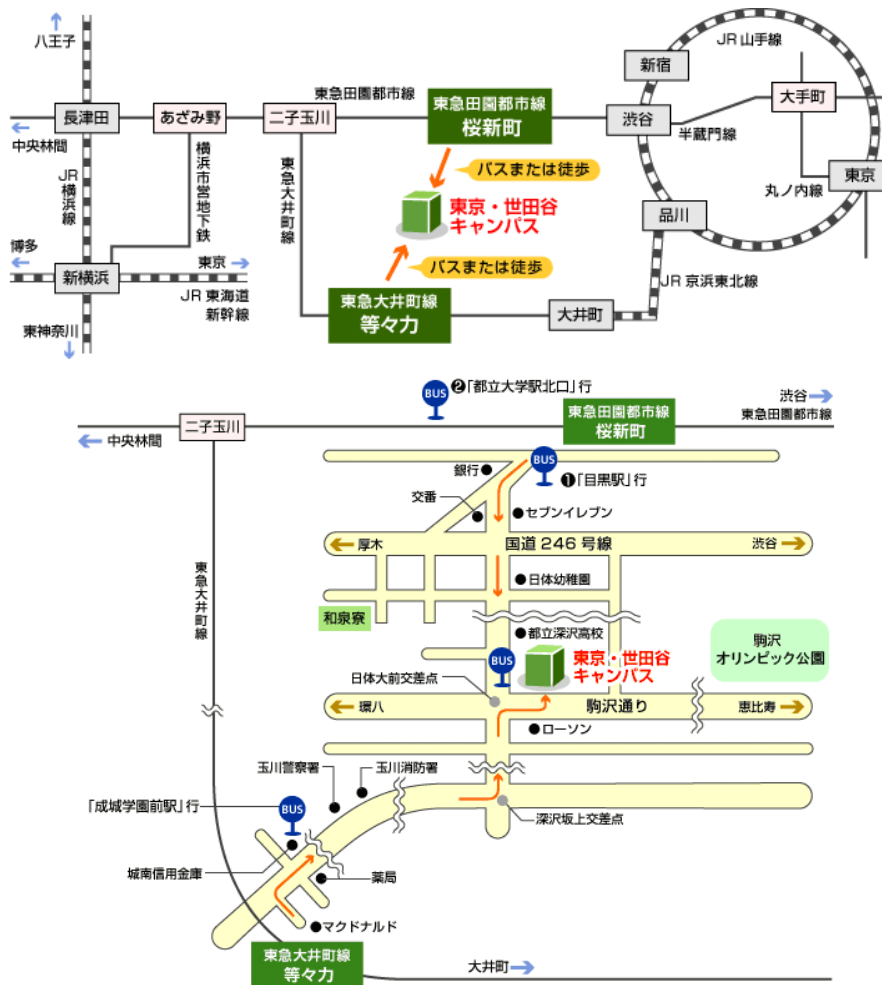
八王子
長津田
あざみ野
二子玉川
東急田園都市線
東急田園都市線
桜新町
渋谷
新宿
JR 山手線
大手町
半蔵門線
東京
丸ノ内線
中央林間
JR横浜線
横浜市営地下鉄
東急大井町線
バスまたは徒歩
東京・世田谷キャンパス
品川
博多
新横浜
東京
バスまたは徒歩
JR 東海道新幹線
JR 京浜東北線
東急大井町線
等々力
大井町
東神奈川

BUS ❷「都立大学駅北口」行
渋谷
東急田園都市線
二子玉川
中央林間
東急田園都市線
桜新町
BUS
銀行
❶「目黒駅」行
交番
セブンイレブン
厚木
国道 246 号線
渋谷
東急大井町線
日体幼稚園
和泉寮
都立深沢高校
駒沢オリンピック公園
BUS
東京・世田谷キャンパス
日体大前交差点
環八
駒沢通り
恵比寿
ローソン
玉川警察署
玉川消防署
「成城学園前駅」行
BUS
深沢坂上交差点
城南信用金庫
薬局
マクドナルド
東急大井町線
等々力
大井町